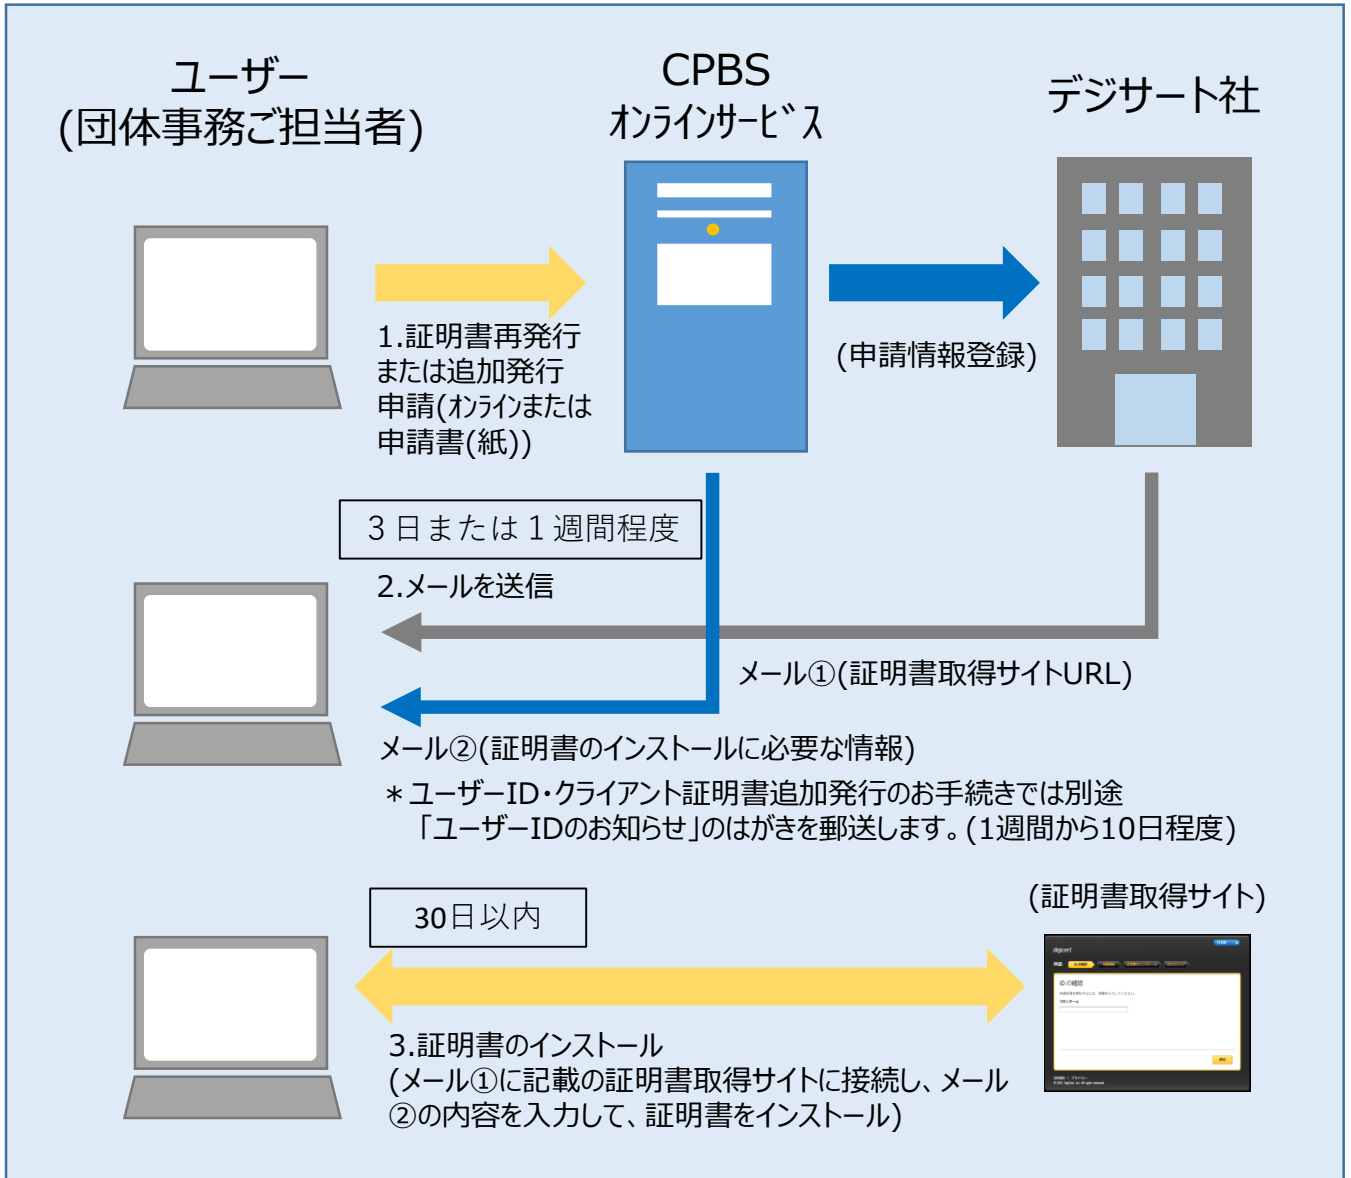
ユーザー
(団体事務ご担当者)

CPBS
ｵﾝﾗｲﾝｻｰﾋﾞｽ

デジサート社

1.証明書再発行
または追加発行
申請(ｵﾝﾗｲﾝまたは
申請書(紙))

(申請情報登録)

3日または1週間程度

2.メールを送信

メール①(証明書取得サイトURL)

メール②(証明書のインストールに必要な情報)

＊ユーザーID・クライアント証明書追加発行のお手続きでは別途
「ユーザーIDのお知らせ」のはがきを郵送します。(1週間から10日程度)

30日以内

(証明書取得サイト)

3.証明書のインストール
(メール①に記載の証明書取得サイトに接続し、メール
②の内容を入力して、証明書をインストール)